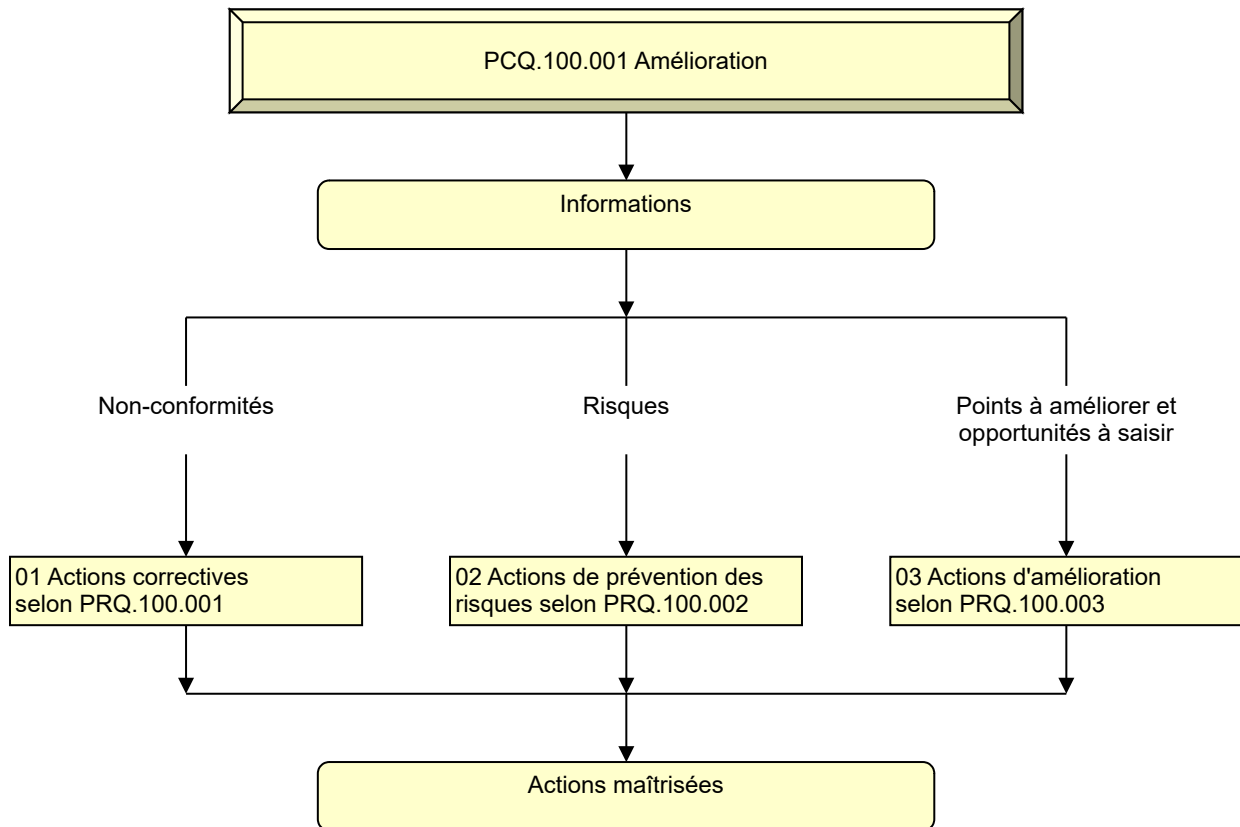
PCQ.100.001 Amélioration

Informations

Non-conformités

Risques

Points à améliorer et opportunités à saisir

01 Actions correctives selon PRQ.100.001

02 Actions de prévention des risques selon PRQ.100.002

03 Actions d'amélioration selon PRQ.100.003

Actions maîtrisées